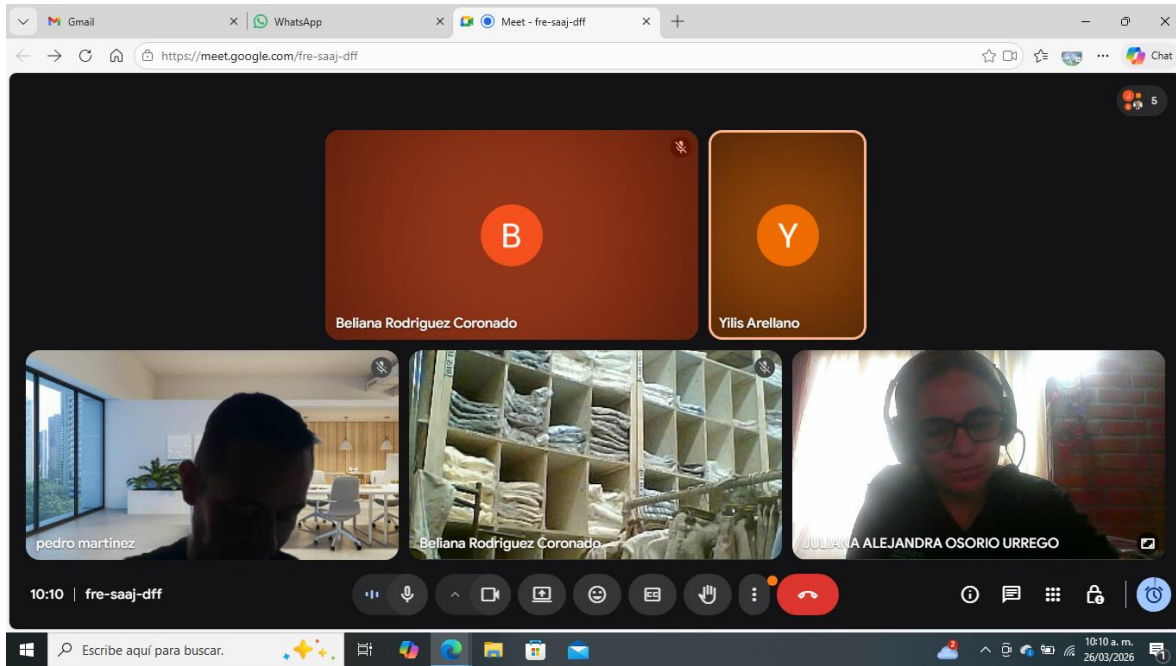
Gmail
WhatsApp
Meet - fre-saaj-dff
https://meet.google.com/fre-saaj-dff
Chat
5
B
Y
Beliana Rodriguez Coronado
Yilis Arellano
pedro martinez
Beliana Rodriguez Coronado
JULIANA ALEJANDRA OSORIO URREGO
10:10 | fre-saaj-dff
Escribe aquí para buscar.
2
10:10 a. m.
26/03/2026